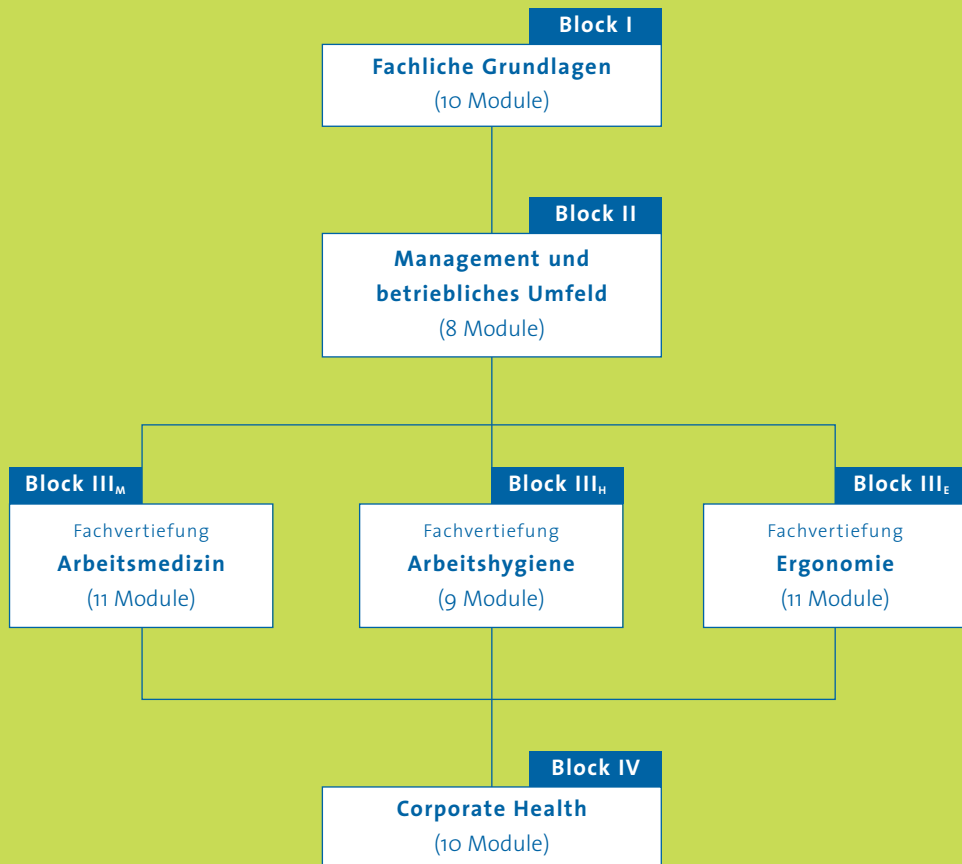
Block I
Fachliche Grundlagen
(10 Module)

Block II
Management und betriebliches Umfeld
(8 Module)

Block III$_M$
Fachvertiefung
Arbeitsmedizin
(11 Module)

Block III$_H$
Fachvertiefung
Arbeitshygiene
(9 Module)

Block III$_E$
Fachvertiefung
Ergonomie
(11 Module)

Block IV
Corporate Health
(10 Module)